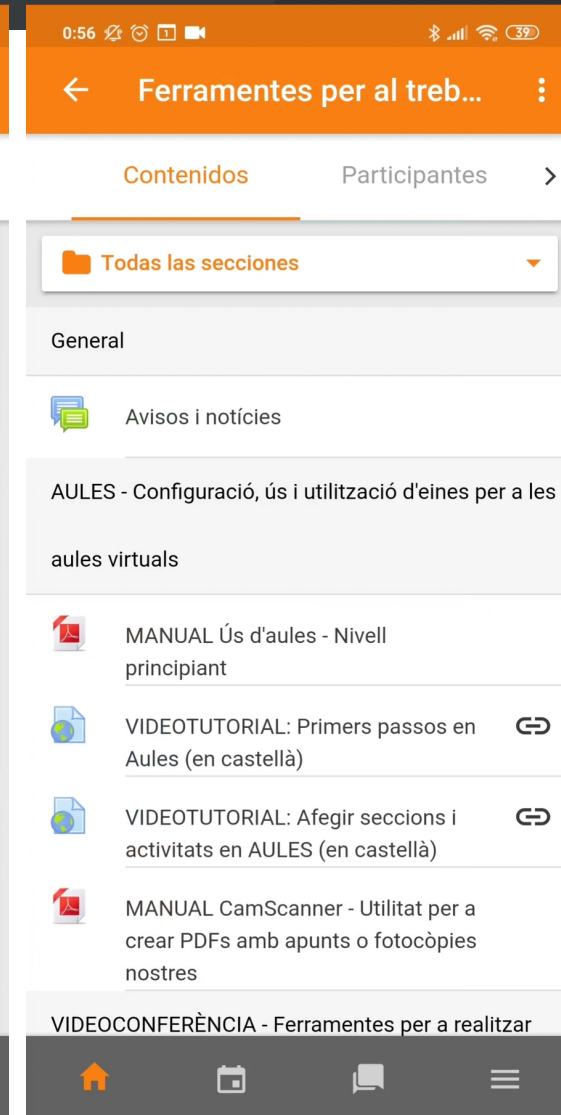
0:56 39

Ferramentes per al treb...

Contenidos

Participantes

Todas las secciones

General

Avisos i notícies

AULES - Configuració, ús i utilització d'eines per a les aules virtuals

MANUAL Ús d'aules - Nivell principiant

VIDEOTUTORIAL: Primers passos en Aules (en castellà)

VIDEOTUTORIAL: Afegir seccions i activitats en AULES (en castellà)

MANUAL CamScanner - Utilitat per a crear PDFs amb apunts o fotocòpies nostres

VIDEOCONFERÈNCIA - Ferramentes per a realitzar